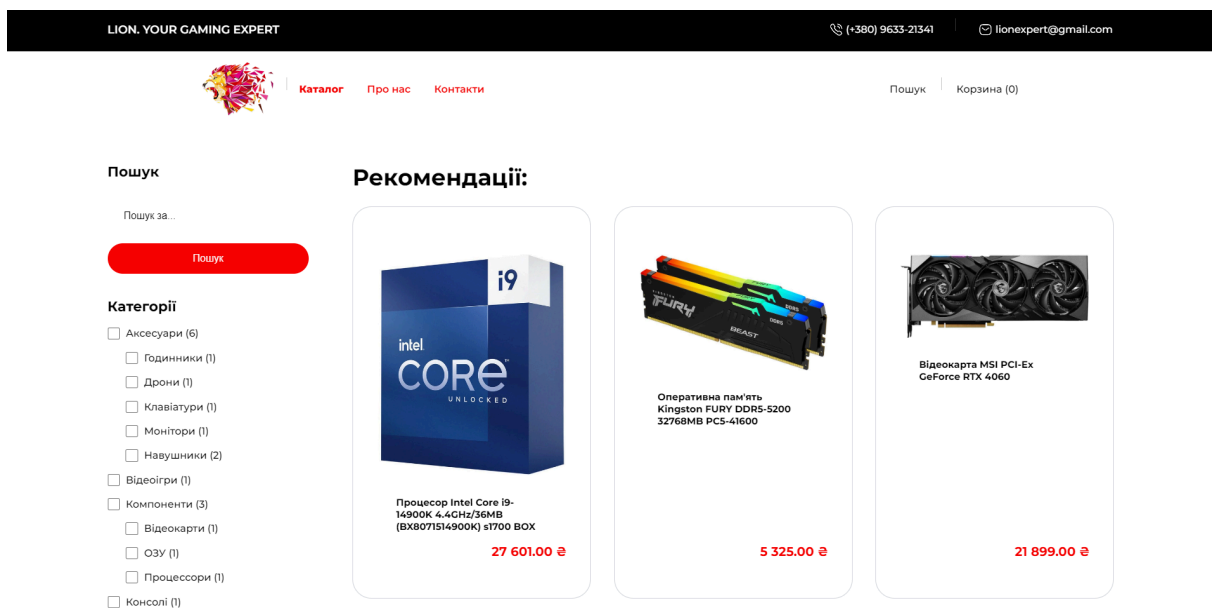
LION. YOUR GAMING EXPERT

(+380) 9633-21341

lionexpert@gmail.com

Каталог Про нас Контакти

Пошук Корзина (0)

Пошук

Пошук за...

Пошук

Категорії

Аксесуари (6)

Годинники (1)

Дрони (1)

Клавіатури (1)

Монітори (1)

Навушники (2)

Відеоігри (1)

Компоненти (3)

Відеокарти (1)

ОЗУ (1)

Процессори (1)

Консолі (1)

Рекомендації:

i9
intel
CORE
UNLOCKED

Процесор Intel Core i9-14900K 4.4GHz/36MB (BX8071514900K) s1700 BOX

27 601.00 ₴

FURY
BEAST

Оперативна пам'ять Kingston FURY DDR5-5200 32768MB PC5-41600

5 325.00 ₴

Відеокарта MSI PCI-Ex GeForce RTX 4060

21 899.00 ₴